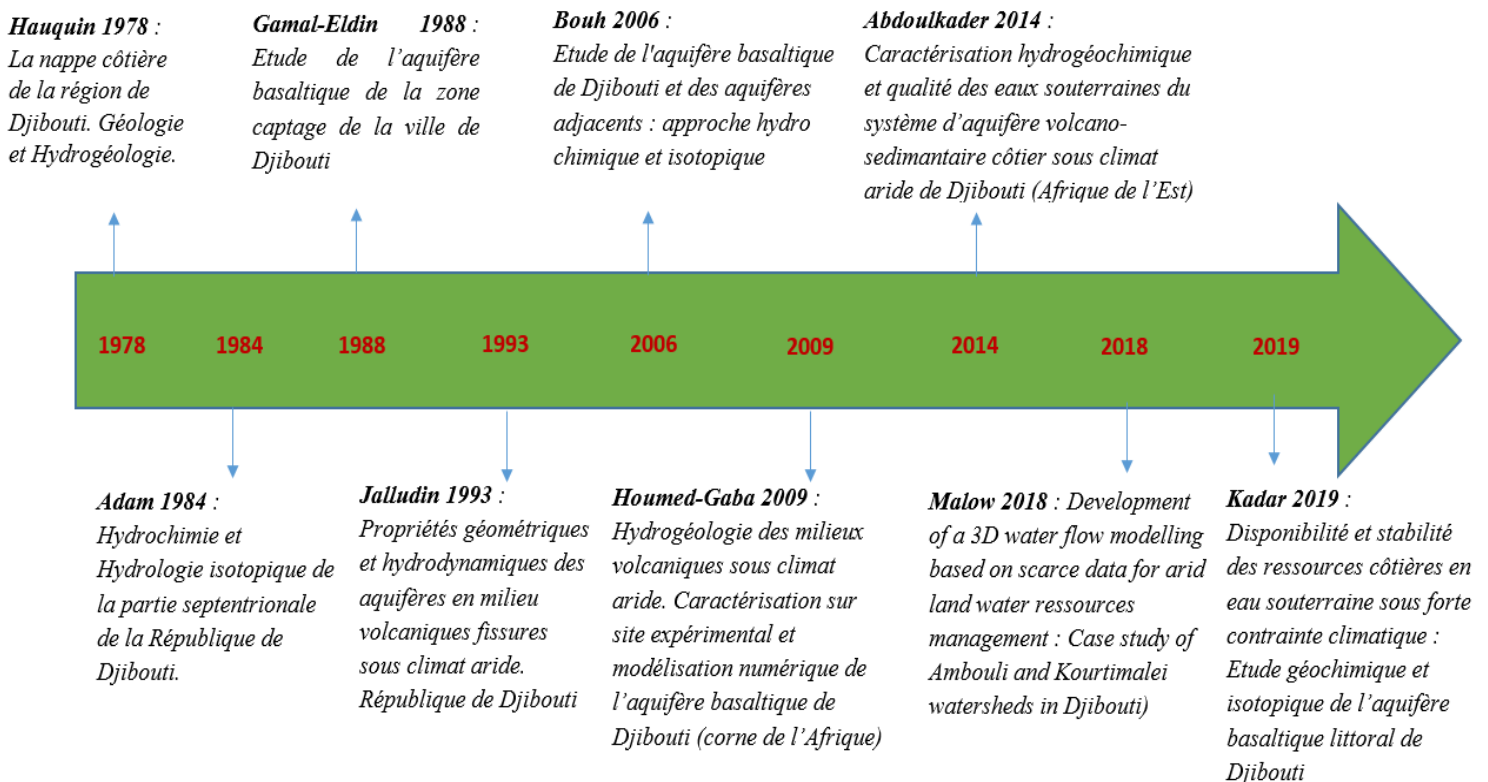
Hauquin 1978 : La nappe côtière de la région de Djibouti. Géologie et Hydrogéologie.

Gamal-Eldin 1988 : Etude de l'aquifère basaltique de la zone captage de la ville de Djibouti

Bouh 2006 : Etude de l'aquifère basaltique de Djibouti et des aquifères adjacents : approche hydro chimique et isotopique

Abdoulkader 2014 : Caractérisation hydrogéochimique et qualité des eaux souterraines du système d'aquifère volcano-sedimantaire côtier sous climat aride de Djibouti (Afrique de l'Est)

1978

1984

1988

1993

2006

2009

2014

2018

2019

Adam 1984 : Hydrochimie et Hydrologie isotopique de la partie septentrionale de la République de Djibouti.

Jalludin 1993 : Propriétés géométriques et hydrodynamiques des aquifères en milieu volcaniques fissures sous climat aride. République de Djibouti

Houmed-Gaba 2009 : Hydrogéologie des milieux volcaniques sous climat aride. Caractérisation sur site expérimental et modélisation numérique de l'aquifère basaltique de Djibouti (corne de l'Afrique)

Malow 2018 : Development of a 3D water flow modelling based on scarce data for arid land water ressources management : Case study of Ambouli and Kourtimalei watersheds in Djibouti)

Kadar 2019 : Disponibilité et stabilité des ressources côtières en eau souterraine sous forte contrainte climatique : Etude géochimique et isotopique de l'aquifère basaltique littoral de Djibouti